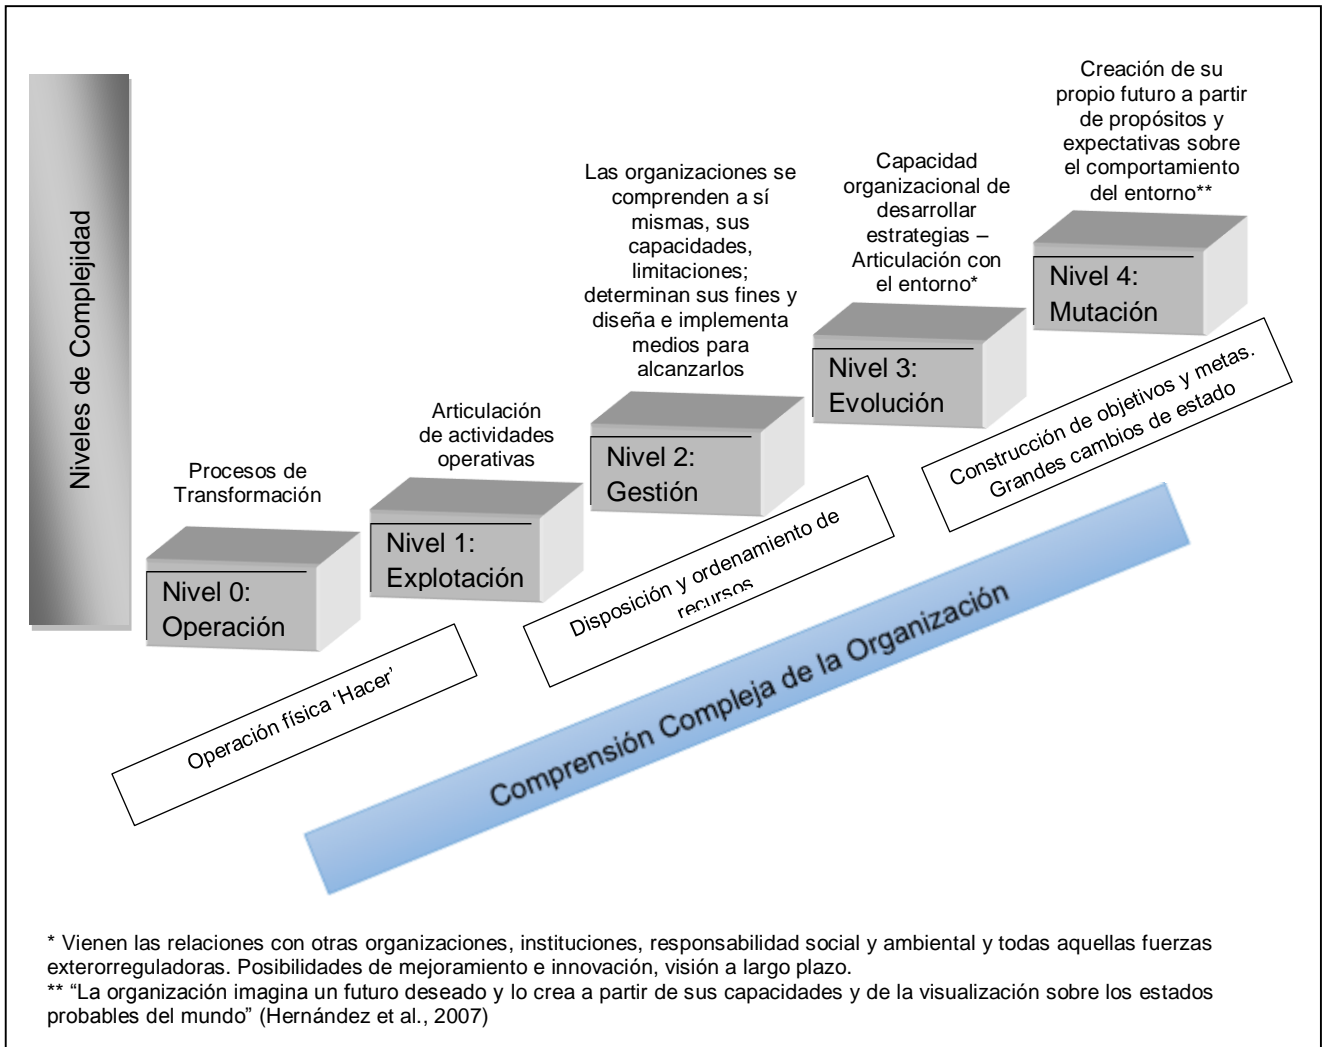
Niveles de Complejidad

Procesos de Transformación

Nivel 0: Operación

Operación física 'Hacer'

Articulación de actividades operativas

Nivel 1: Explotación

Las organizaciones se comprenden a sí mismas, sus capacidades, limitaciones; determinan sus fines y diseña e implementa medios para alcanzarlos

Nivel 2: Gestión

Disposición y ordenamiento de recursos

Capacidad organizacional de desarrollar estrategias – Articulación con el entorno*

Nivel 3: Evolución

Creación de su propio futuro a partir de propósitos y expectativas sobre el comportamiento del entorno**

Nivel 4: Mutación

Construcción de objetivos y metas. Grandes cambios de estado

Comprensión Compleja de la Organización

* Vienen las relaciones con otras organizaciones, instituciones, responsabilidad social y ambiental y todas aquellas fuerzas exterorreguladoras. Posibilidades de mejoramiento e innovación, visión a largo plazo.
** "La organización imagina un futuro deseado y lo crea a partir de sus capacidades y de la visualización sobre los estados probables del mundo" (Hernández et al., 2007)